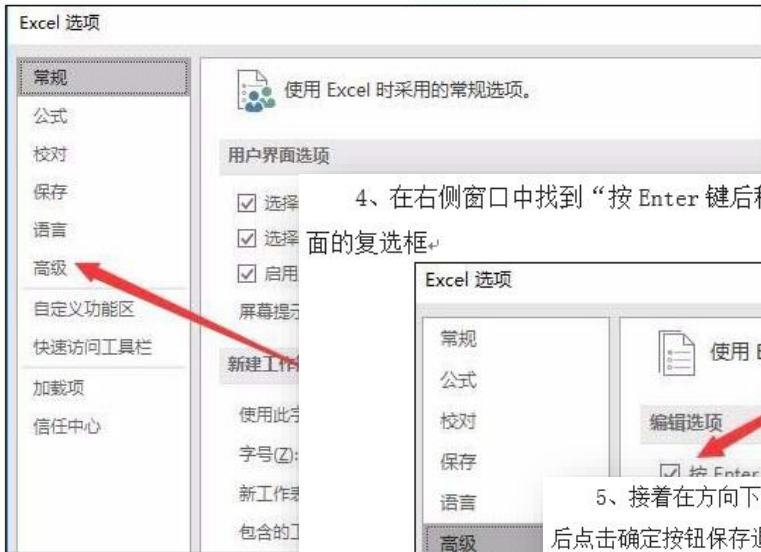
Excel 选项

常规
公式
校对
保存
语言
高级
自定义功能区
快速访问工具栏
加载项
信任中心

使用 Excel 时采用的常规选项。

用户界面选项
☑ 选择
☑ 选择
☑ 启用
屏幕提示
新建工作
使用此字
字号(Z):
新工作表
包含的工

4、在右侧窗口中找到“按 Enter 键后移
面的复选框

Excel 选项

常规
公式
校对
保存
语言
高级

使用 E
编辑选项
☑ 按 Enter

5、接着在方向下
后点击确定按钮保存退